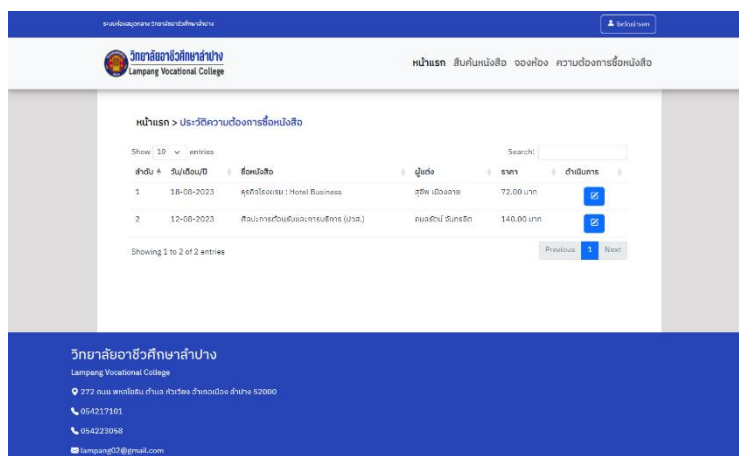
ระบบห้องสมุดกลาง วิทยาลัยอาชีวศึกษาลำปาง

ชัยวัฒน์ รวมศร

วิทยาลัยอาชีวศึกษาลำปาง
Lampang Vocational College

หน้าแรก สืบค้นหนังสือ จองห้อง ความต้องการซื้อหนังสือ

หน้าแรก > ประวัติความต้องการซื้อหนังสือ

Show 10 entries

Search:

| ลำดับ | วัน/เดือน/ปี | ชื่อหนังสือ | ผู้แต่ง | ราคา | ดำเนินการ |
|---|---|---|---|---|---|
| 1 | 18-08-2023 | ธุรกิจโรงแรม : Hotel Business | สุธีพ เมืองลาย | 72.00 บาท | |
| 2 | 12-08-2023 | ศิลปะการต้อนรับและการบริการ (ปวส.) | ณมลรัตน์ จันทรธิต | 140.00 บาท | |

Showing 1 to 2 of 2 entries

Previous 1 Next

วิทยาลัยอาชีวศึกษาลำปาง
Lampang Vocational College

272 ถนน พหลโยธิน ตำบล หัวเวียง อำเภอเมือง ลำปาง 52000

054217101

054223058

lampang02@gmail.com